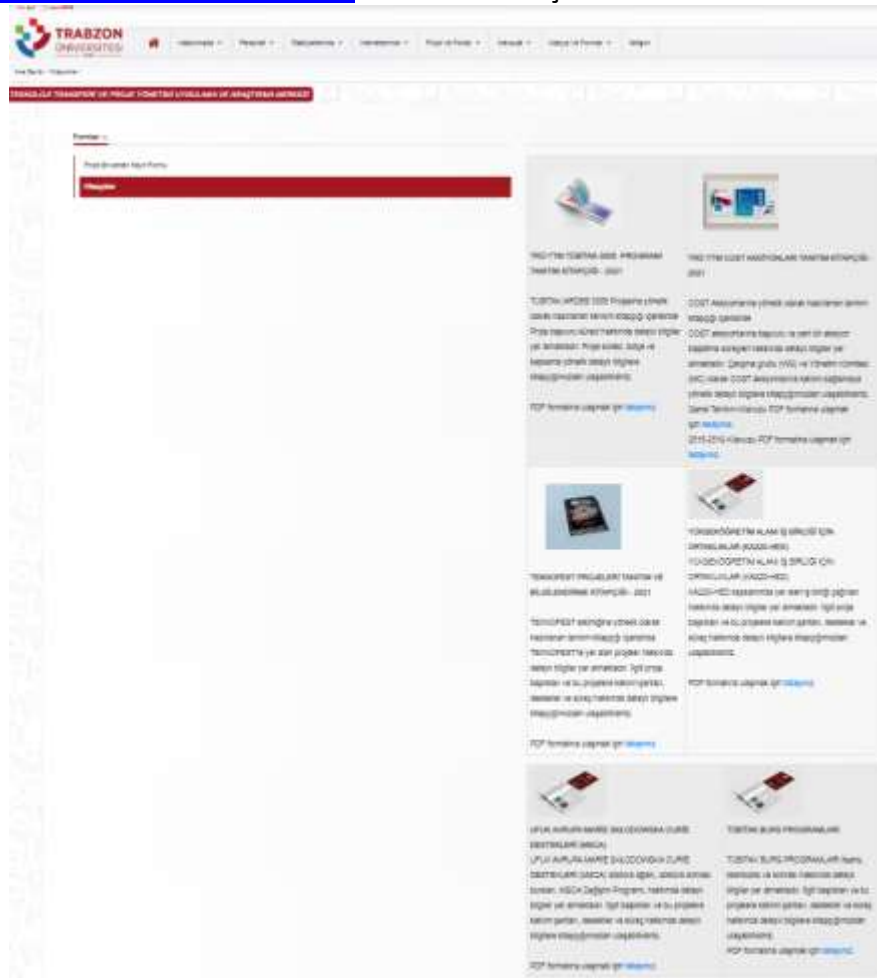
TRABZON ÜNİVERSİTESİ

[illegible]

Formlar

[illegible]

Kitapçıklar

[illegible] TÜBİTAK 2209 PROGRAMI TANITIM KİTAPÇIĞI - 2021

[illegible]

PDF formatına ulaşmak için tıklayınız

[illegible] COST AKSİYONLARI TANITIM KİTAPÇIĞI - 2021

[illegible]

TEKNOFEST PROJELERİ TANITIM VE BİLGİLENDİRME KİTAPÇIĞI - 2021

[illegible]

PDF formatına ulaşmak için tıklayınız

YÜKSEKÖĞRETİM ALANI İŞ BİRLİĞİ İÇİN ORTAKLIKLAR (KA220-HED)

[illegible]

PDF formatına ulaşmak için tıklayınız

UFUK AVRUPA MARIE SKLODOWSKA CURIE DESTEKLERİ (MSCA)

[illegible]

PDF formatına ulaşmak için tıklayınız

TÜBİTAK BURS PROGRAMLARI

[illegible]

PDF formatına ulaşmak için tıklayınız